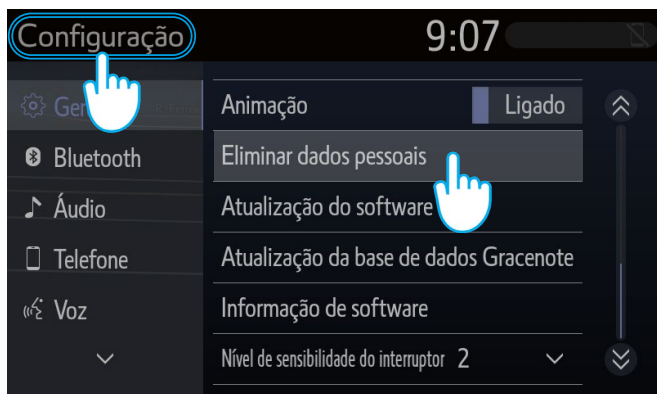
Configuração

9:07

Ger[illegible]

Bluetooth

Áudio

Telefone

Voz

Animação

Ligado

Eliminar dados pessoais

Atualização do software

Atualização da base de dados Gracenote

Informação de software

Nível de sensibilidade do interruptor 2